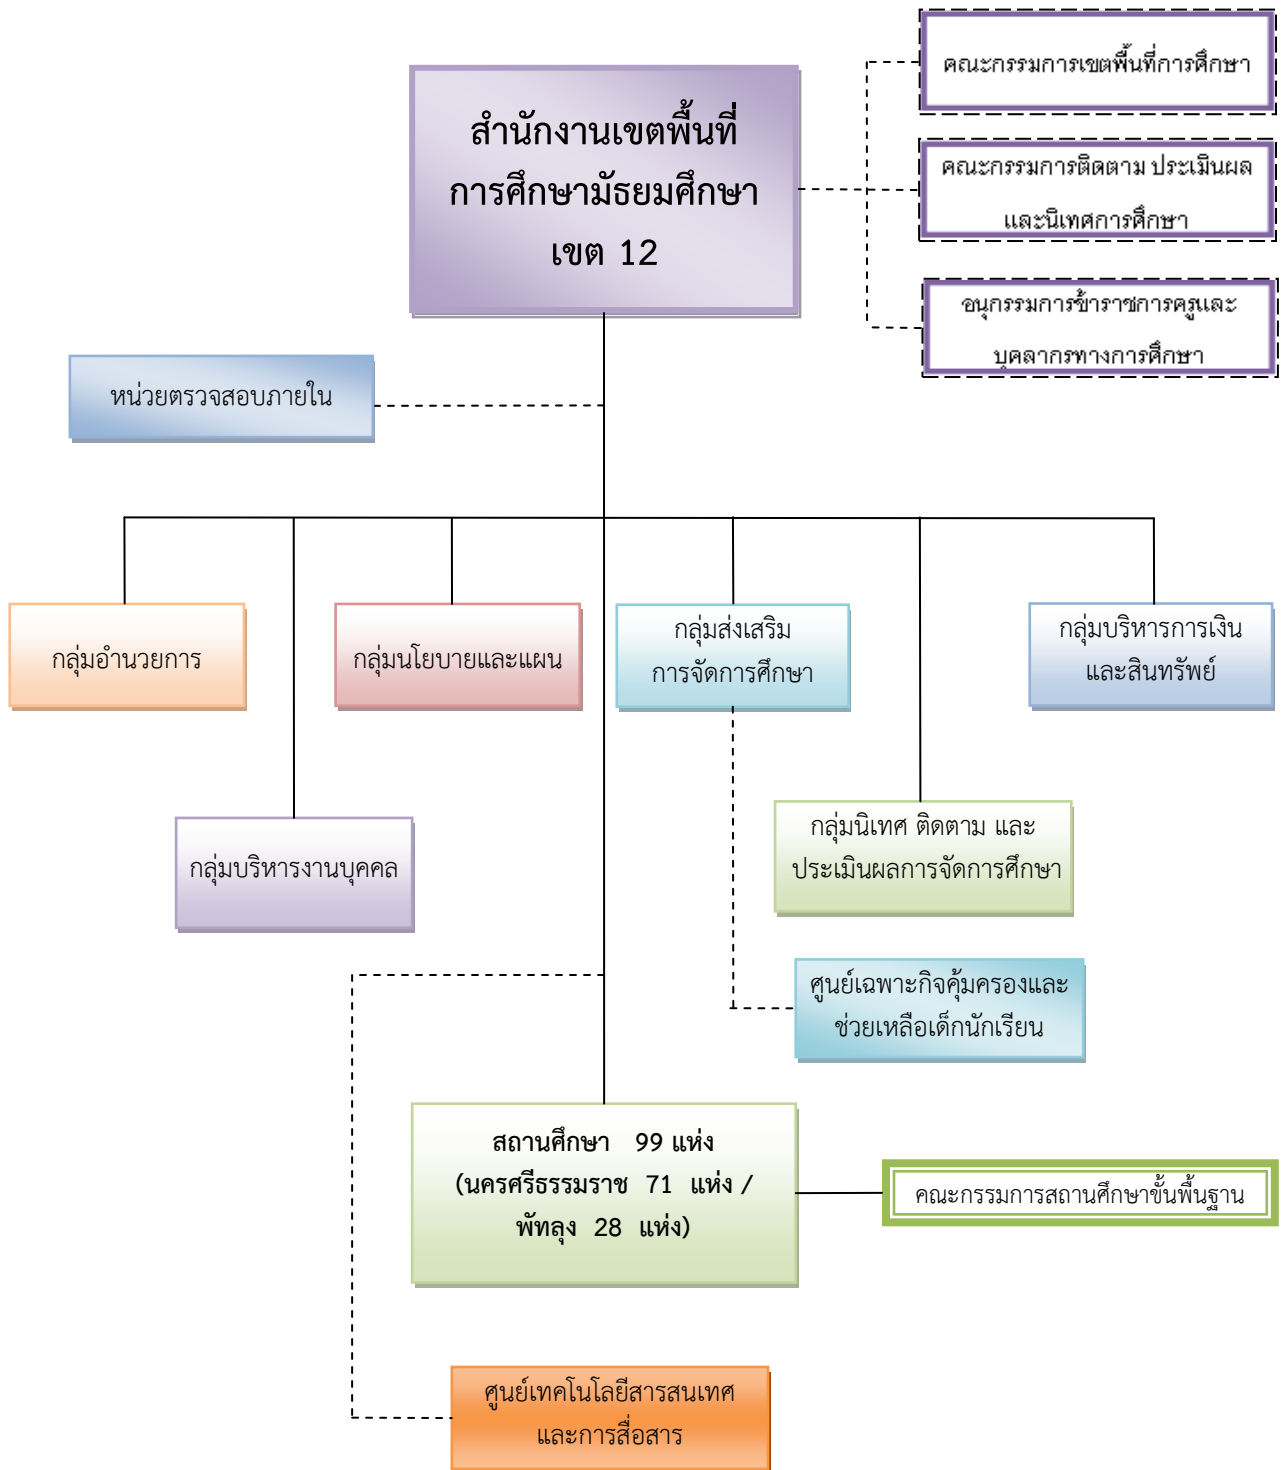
สำนักงานเขตพื้นที่การศึกษามัธยมศึกษา เขต 12

คณะกรรมการเขตพื้นที่การศึกษา

คณะกรรมการติดตาม ประเมินผล และนิเทศการศึกษา

อนุกรรมการข้าราชการครูและบุคลากรทางการศึกษา

หน่วยตรวจสอบภายใน

กลุ่มอำนวยการ

กลุ่มนโยบายและแผน

กลุ่มส่งเสริมการจัดการศึกษา

กลุ่มบริหารการเงินและสินทรัพย์

กลุ่มบริหารงานบุคคล

กลุ่มนิเทศ ติดตาม และประเมินผลการจัดการศึกษา

ศูนย์เฉพาะกิจคุ้มครองและช่วยเหลือเด็กนักเรียน

สถานศึกษา 99 แห่ง (นครศรีธรรมราช 71 แห่ง / พัทลุง 28 แห่ง)

คณะกรรมการสถานศึกษาขั้นพื้นฐาน

ศูนย์เทคโนโลยีสารสนเทศและการสื่อสาร